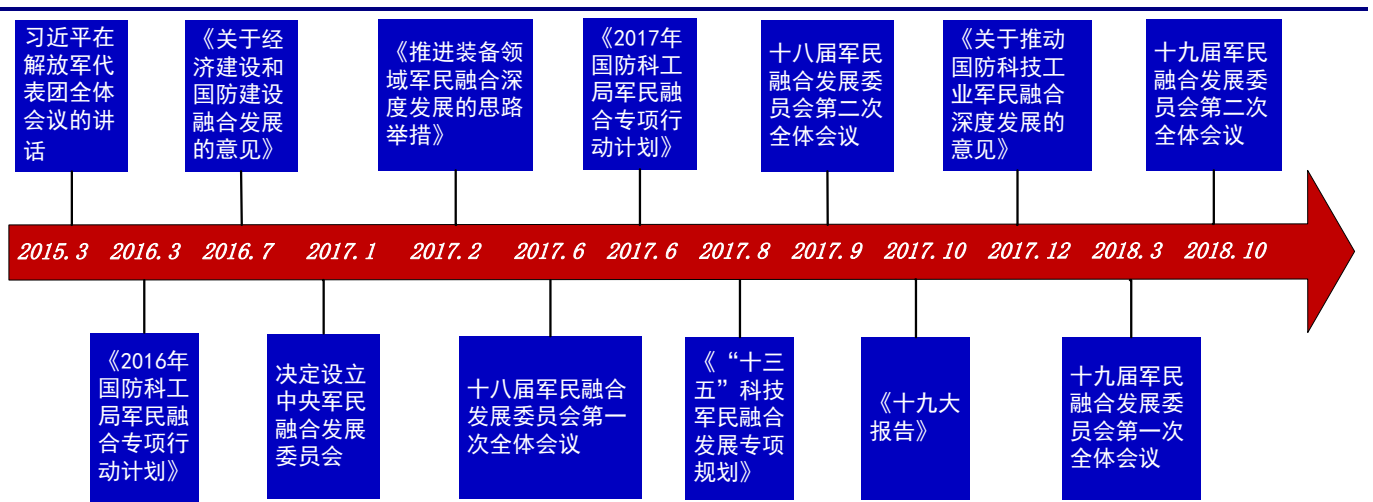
习近平在解放军代表团全体会议的讲话

《关于经济建设和国防建设融合发展的意见》

《推进装备领域军民融合深度发展的思路举措》

《2017年国防科工局军民融合专项行动计划》

十八届军民融合发展委员会第二次全体会议

《关于推动国防科技工业军民融合深度发展的意见》

十九届军民融合发展委员会第二次全体会议

2015.3 2016.3 2016.7 2017.1 2017.2 2017.6 2017.6 2017.8 2017.9 2017.10 2017.12 2018.3 2018.10

《2016年国防科工局军民融合专项行动计划》

决定设立中央军民融合发展委员会

十八届军民融合发展委员会第一次全体会议

《“十三五”科技军民融合发展专项规划》

《十九大报告》

十九届军民融合发展委员会第一次全体会议